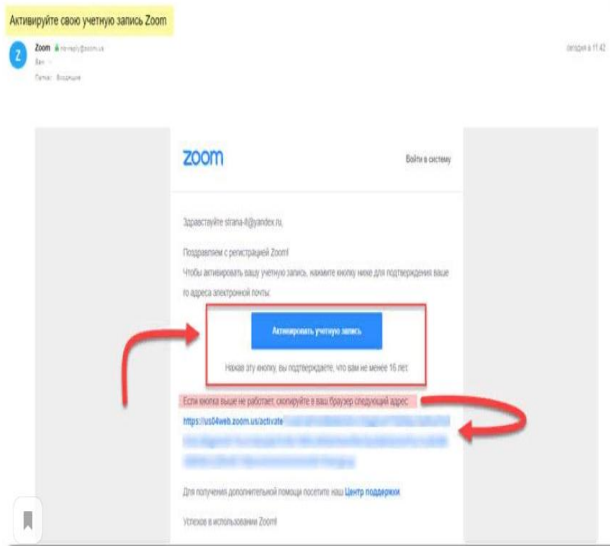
Активируйте свою учетную запись Zoom

Zoom no-reply@zoom.us
Вам
Папка: Входящие

сегодня в 11:42

zoom

Войти в систему

Здравствуйте strana-4@yandex.ru,

Поздравляем с регистрацией Zoom!
Чтобы активировать вашу учетную запись, нажмите кнопку ниже для подтверждения вашего адреса электронной почты:

Активировать учетную запись

Нажав эту кнопку, вы подтверждаете, что вам не менее 16 лет.

Если кнопка выше не работает, скопируйте в ваш браузер следующий адрес:
https://us04web.zoom.us/activate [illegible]

Для получения дополнительной помощи посетите наш Центр поддержки

Успехов в использовании Zoom!